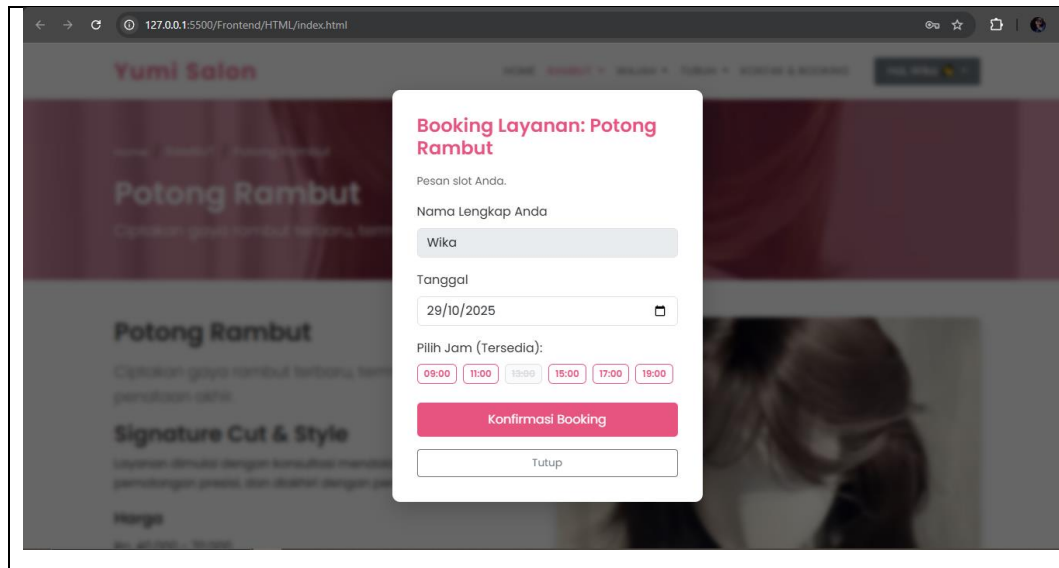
127.0.0.1:5500/Frontend/HTML/index.html

Yumi Salon

HOME RAMBUT ▾ WAJAH ▾ TUBUH ▾ KONTAK & BOOKING

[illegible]

Home / Rambut / Potong Rambut

Potong Rambut

Ciptakan gaya rambut terbaru, tem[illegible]

Potong Rambut

Ciptakan gaya rambut terbaru, tem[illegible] perawatan akhir.

Signature Cut & Style

Layanan dimulai dengan konsultasi mendala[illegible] pemotongan presisi, dan diakhiri dengan pe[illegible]

Harga

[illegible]

Booking Layanan: Potong Rambut

Pesan slot Anda.

Nama Lengkap Anda

Wika

Tanggal

29/10/2025

Pilih Jam (Tersedia):

09:00 11:00 13:00 15:00 17:00 19:00

Konfirmasi Booking

Tutup